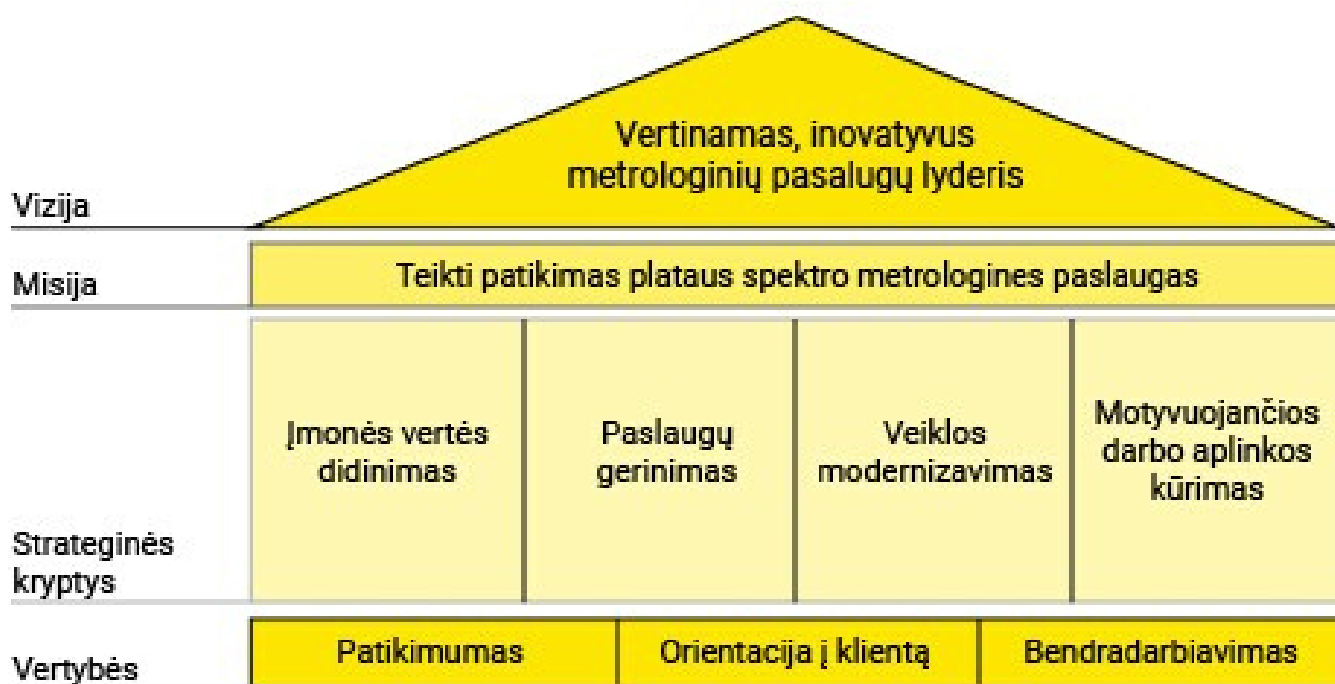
Vizija

Vertinamas, inovatyvus metrologinių pasalugų lyderis

Misija

Teikti patikimas plataus spektro metrologines paslaugas

Strateginės kryptys

Įmonės vertės didinimas

Paslaugų gerinimas

Veiklos modernizavimas

Motyvuojančios darbo aplinkos kūrimas

Vertybės

Patikimumas

Orientacija į klientą

Bendradarbiavimas